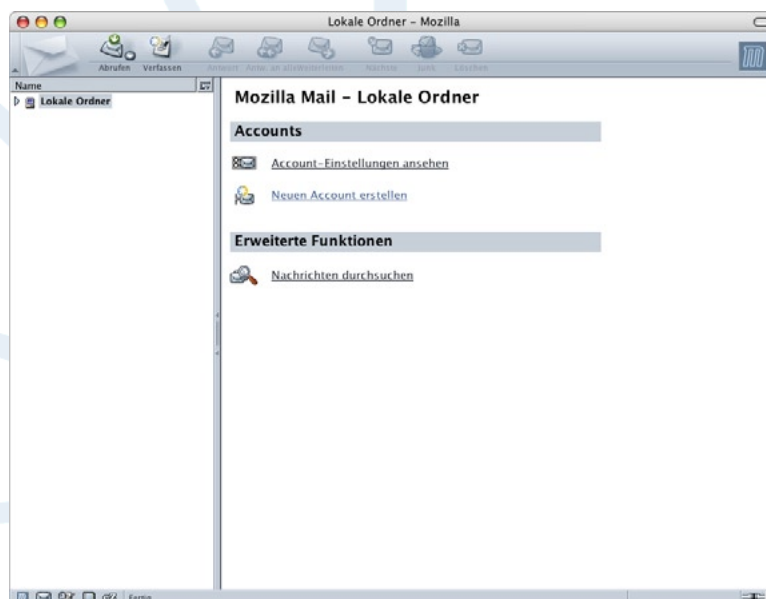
Lokale Ordner - Mozilla

Abrufen Verfassen Antwort Antw. an alle Weiterleiten Nächste Junk Löschen

Name

Lokale Ordner

Mozilla Mail - Lokale Ordner

Accounts

Account-Einstellungen ansehen

Neuen Account erstellen

Erweiterte Funktionen

Nachrichten durchsuchen

Fertig